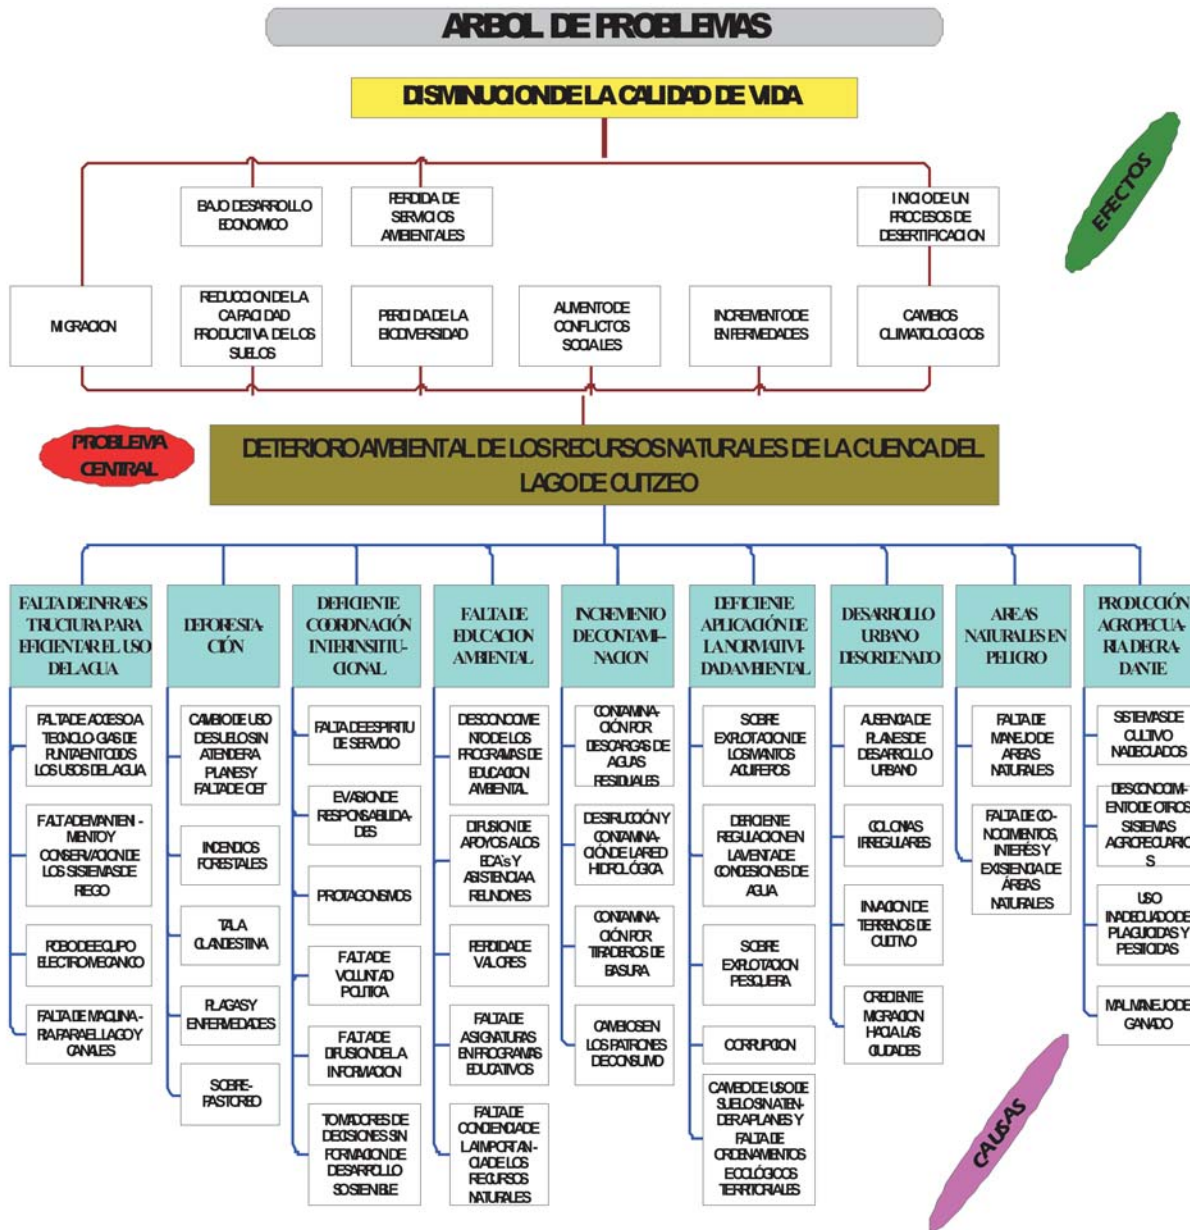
ARBOL DE PROBLEMAS

DISMINUCION DE LA CALIDAD DE VIDA

EFECTOS

BAJO DESARROLLO ECONOMICO

PERDIDA DE SERVICIOS AMBIENTALES

INICIO DE UN PROCESOS DE DESERTIFICACION

MIGRACION

REDUCCION DE LA CAPACIDAD PRODUCTIVA DE LOS SUELOS

PERDIDA DE LA BIODIVERSIDAD

AUMENTO DE CONFLICTOS SOCIALES

INCREMENTO DE ENFERMEDADES

CAMBIOS CLIMATOLOGICOS

PROBLEMA CENTRAL

DETERIORO AMBIENTAL DE LOS RECURSOS NATURALES DE LA CUENCA DEL LAGO DE CUITZEO

FALTA DE INFRAESTRUCTURA PARA EFICIENTAR EL USO DEL AGUA

FALTA DE ACCESO A TECNOLOGIAS DE PUNTA EN TODOS LOS USOS DEL AGUA

FALTA DE MANTENIMIENTO Y CONSERVACION DE LOS SISTEMAS DE RIEGO

ROBO DE EQUIPO ELECTROMECANICO

FALTA DE MAQUINARIA PARA EL LAGO Y CANALES

DEFORESTACIÓN

CAMBIO DE USO DE SUELO SIN ATENDER A PLANES Y FALTA DE CET

INCENDIOS FORESTALES

TALA CLANDESTINA

PLAGAS Y ENFERMEDADES

SOBREPASTOREO

DEFICIENTE COORDINACIÓN INTERINSTITUCIONAL

FALTA DE ESPIRITU DE SERVICIO

EVASION DE RESPONSABILIDADES

PROTAGONISMOS

FALTA DE VOLUNTAD POLITICA

FALTA DE DIFUSION DE LA INFORMACION

TOMADORES DE DECISIONES SIN FORMACION DE DESARROLLO SOSTENIBLE

FALTA DE EDUCACION AMBIENTAL

DESCONOCIMIENTO DE LOS PROGRAMAS DE EDUCACION AMBIENTAL

DIFUSION DE APOYOS A LOS ECA's Y ASISTENCIA A REUNIONES

PERDIDA DE VALORES

FALTA DE ASIGNATURAS EN PROGRAMAS EDUCATIVOS

FALTA DE CONCIENCIA DE LA IMPORTANCIA DE LOS RECURSOS NATURALES

INCREMENTO DE CONTAMINACION

CONTAMINACIÓN POR DESCARGAS DE AGUAS RESIDUALES

DESTRUCCIÓN Y CONTAMINACIÓN DE LA RED HIDROLÓGICA

CONTAMINACIÓN POR TIRADEROS DE BASURA

CAMBIOS EN LOS PATRONES DE CONSUMO

DEFICIENTE APLICACIÓN DE LA NORMATIVIDAD AMBIENTAL

SOBRE EXPLOTACION DE LOS MANTOS ACUIFEROS

DEFICIENTE REGULACION EN LA VENTA DE CONCESIONES DE AGUA

SOBRE EXPLOTACION PESQUERA

CORRUPCION

CAMBIO DE USO DE SUELO SIN ATENDER A PLANES Y FALTA DE ORDENAMIENTOS ECOLÓGICOS TERRITORIALES

DESARROLLO URBANO DESORDENADO

AUSENCIA DE PLANES DE DESARROLLO URBANO

COLONIAS IRREGULARES

INVASION DE TERRENOS DE CULTIVO

CRECIENTE MIGRACION HACIA LAS CIUDADES

AREAS NATURALES EN PELIGRO

FALTA DE MANEJO DE AREAS NATURALES

FALTA DE CONOCIMIENTOS, INTERÉS Y EXISTENCIA DE ÁREAS NATURALES

PRODUCCIÓN AGROPECUARIA DEGRADANTE

SISTEMAS DE CULTIVO INADECUADOS

DESCONOCIMIENTO DE OTROS SISTEMAS AGROPECUARIOS

USO INADECUADO DE PLAGUICIDAS Y PESTICIDAS

MAL MANEJO DE GANADO

CAUSAS